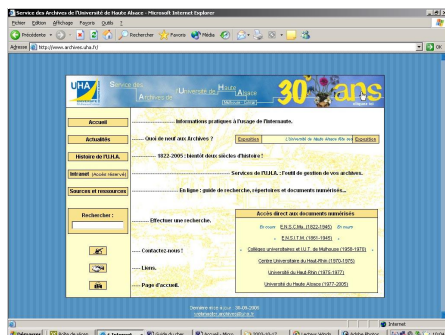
Service des Archives de l'Université de Haute Alsace - Microsoft Internet Explorer

Fichier Édition Affichage Favoris Outils ?

Précédente Rechercher Favoris Média

Adresse http://www.archives.uha.fr/

UHA Université de Haute Alsace

Service des Archives de l'Université de Haute Alsace Mulhouse - Colmar

30 ans

Accueil

Actualités

Histoire de l'U.H.A.

Intranet (Accès réservé)

Sources et ressources

Rechercher :

Informations pratiques à l'usage de l'internaute.

Quoi de neuf aux Archives ?

Exposition

L'Université de Haute Alsace fête ses

Exposition

1822-2005 : bientôt deux siècles d'histoire ?

Services de l'U.H.A. : l'outil de gestion de vos archives.

En ligne : guide de recherche, répertoires et documents numérisés...

Effectuer une recherche.

Contactez-nous !

Liens.

Page d'accueil.

Accès direct aux documents numérisés

E.N.S.C.Mu. (1822-1946)

E.N.S.I.T.M. (1861-1945)

Collèges universitaires et I.U.T. de Mulhouse (1958-1975)

Centre Universitaire du Haut-Rhin (1970-1975)

Université du Haut-Rhin (1975-1977)

Université de Haute Alsace (1977-2005)

Dernière mise à jour : 26-09-2005

Internet

démarrer

Boîte de récep...

Archs de sauve...

Internet...

Guide du cher...

Accueil - Micro...

2005-10-17...

Lecteur réseau

Adobe Photos...